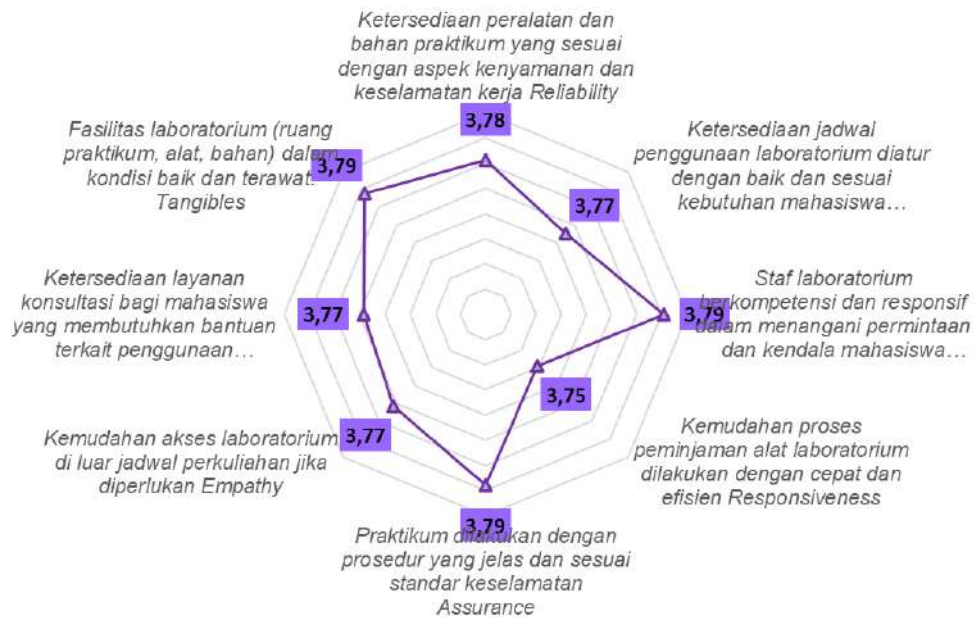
Ketersediaan peralatan dan bahan praktikum yang sesuai dengan aspek kenyamanan dan keselamatan kerja Reliability

3,78

Ketersediaan jadwal penggunaan laboratorium diatur dengan baik dan sesuai kebutuhan mahasiswa…

3,77

Staf laboratorium berkompetensi dan responsif dalam menangani permintaan dan kendala mahasiswa…

3,79

3,75

Kemudahan proses peminjaman alat laboratorium dilakukan dengan cepat dan efisien Responsiveness

3,79

Praktikum dilakukan dengan prosedur yang jelas dan sesuai standar keselamatan Assurance

3,77

Kemudahan akses laboratorium di luar jadwal perkuliahan jika diperlukan Empathy

3,77

Ketersediaan layanan konsultasi bagi mahasiswa yang membutuhkan bantuan terkait penggunaan…

3,79

Fasilitas laboratorium (ruang praktikum, alat, bahan) dalam kondisi baik dan terawat Tangibles